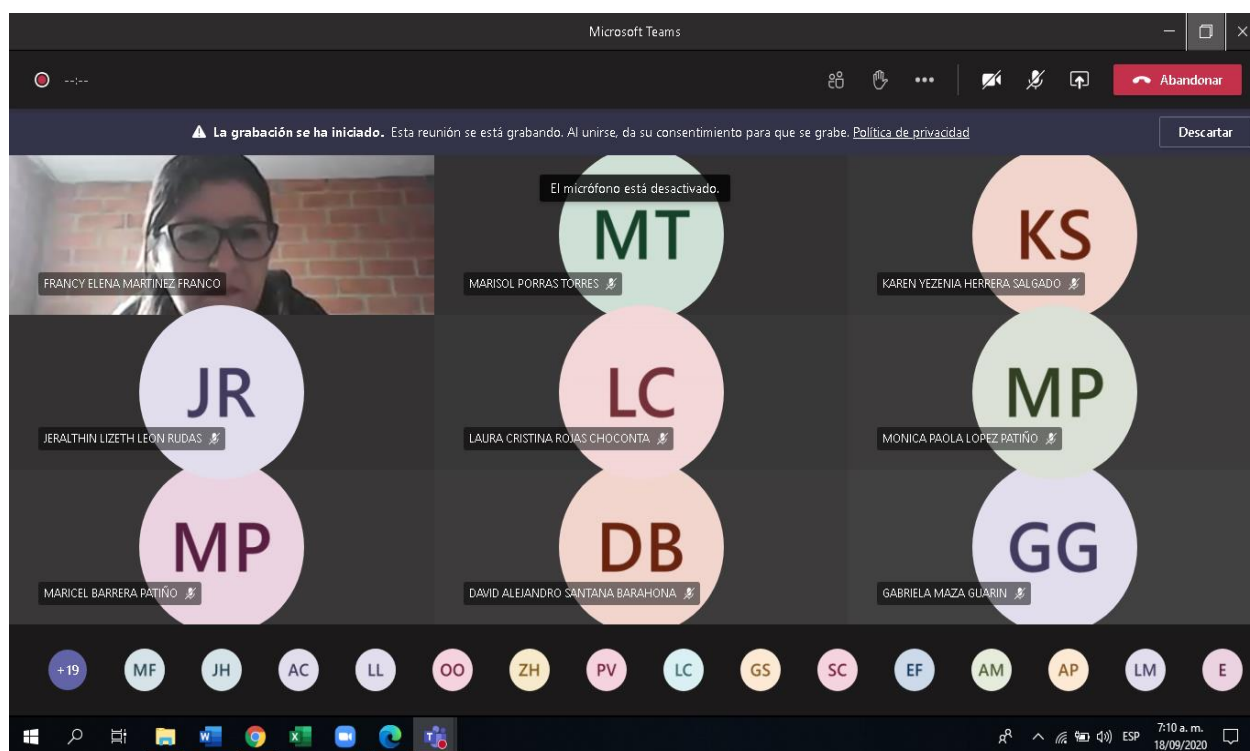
Microsoft Teams

--:--

Abandonar

**La grabación se ha iniciado.** Esta reunión se está grabando. Al unirse, da su consentimiento para que se grabe. Política de privacidad

Descartar

El micrófono está desactivado.

FRANCY ELENA MARTINEZ FRANCO

MT
MARISOL PORRAS TORRES

KS
KAREN YEZENIA HERRERA SALGADO

JR
JERALTHIN LIZETH LEON RUDAS

LC
LAURA CRISTINA ROJAS CHOCONTA

MP
MONICA PAOLA LOPEZ PATIÑO

MP
MARICEL BARRERA PATIÑO

DB
DAVID ALEJANDRO SANTANA BARAHONA

GG
GABRIELA MAZA GUARIN

+19 MF JH AC LL OO ZH PV LC GS SC EF AM AP LM E

ESP 7:10 a. m. 18/09/2020